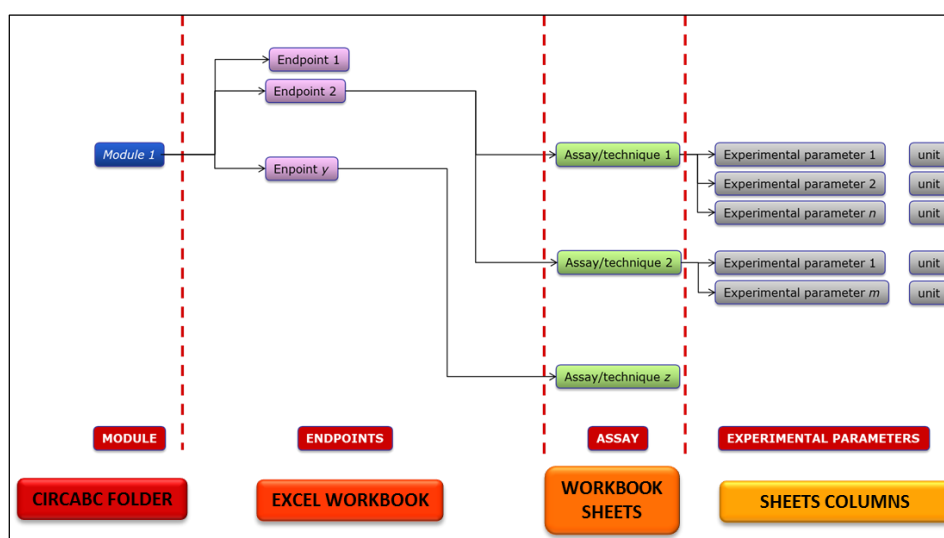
Endpoint 1

Endpoint 2

Module 1

Enpoint $y$

Assay/technique 1

Experimental parameter 1

unit

Experimental parameter 2

unit

Experimental parameter $n$

unit

Assay/technique 2

Experimental parameter 1

unit

Experimental parameter $m$

unit

Assay/technique $z$

MODULE

ENDPOINTS

ASSAY

EXPERIMENTAL PARAMETERS

CIRCABC FOLDER

EXCEL WORKBOOK

WORKBOOK SHEETS

SHEETS COLUMNS